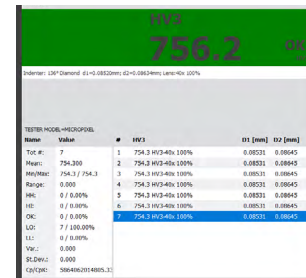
HV3
756.2
OK

Indenter: 136° Diamond d1=0.08520mm; d2=0.08634mm; Lens:40x 100%

TESTER MODEL=MICROPIXEL

| Name | Value |
|---|---|
| Tot #: | 7 |
| Mean: | 754.300 |
| Min/Max: | 754.3 / 754.3 |
| Range: | 0.000 |
| HH: | 0 / 0.00% |
| HI: | 0 / 0.00% |
| OK: | 0 / 0.00% |
| LO: | 7 / 100.00% |
| LL: | 0 / 0.00% |
| Var.: | 0.000 |
| St.Dev.: | 0.000 |
| Cp/Cpk: | 58640620148805.3 |

| # | HV3 | D1 [mm] | D2 [mm] |
|---|---|---|---|
| 1 | 754.3 HV3-40x 100% | 0.08531 | 0.08645 |
| 2 | 754.3 HV3-40x 100% | 0.08531 | 0.08645 |
| 3 | 754.3 HV3-40x 100% | 0.08531 | 0.08645 |
| 4 | 754.3 HV3-40x 100% | 0.08531 | 0.08645 |
| 5 | 754.3 HV3-40x 100% | 0.08531 | 0.08645 |
| 6 | 754.3 HV3-40x 100% | 0.08531 | 0.08645 |
| 7 | 754.3 HV3-40x 100% | 0.08531 | 0.08645 |